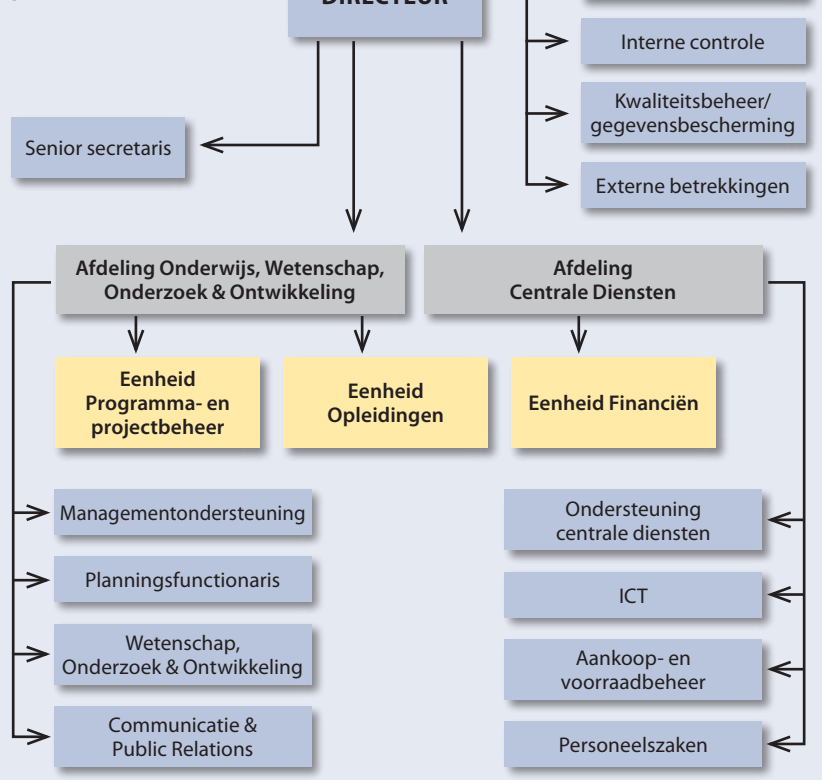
DIRECTEUR

Interne controle

Kwaliteitsbeheer/ gegevensbescherming

Senior secretaris

Externe betrekkingen

Afdeling Onderwijs, Wetenschap, Onderzoek & Ontwikkeling

Afdeling Centrale Diensten

Eenheid Programma- en projectbeheer

Eenheid Opleidingen

Eenheid Financiën

Managementondersteuning

Planningsfunctionaris

Wetenschap, Onderzoek & Ontwikkeling

Communicatie & Public Relations

Ondersteuning centrale diensten

ICT

Aankoop- en voorraadbeheer

Personeelszaken